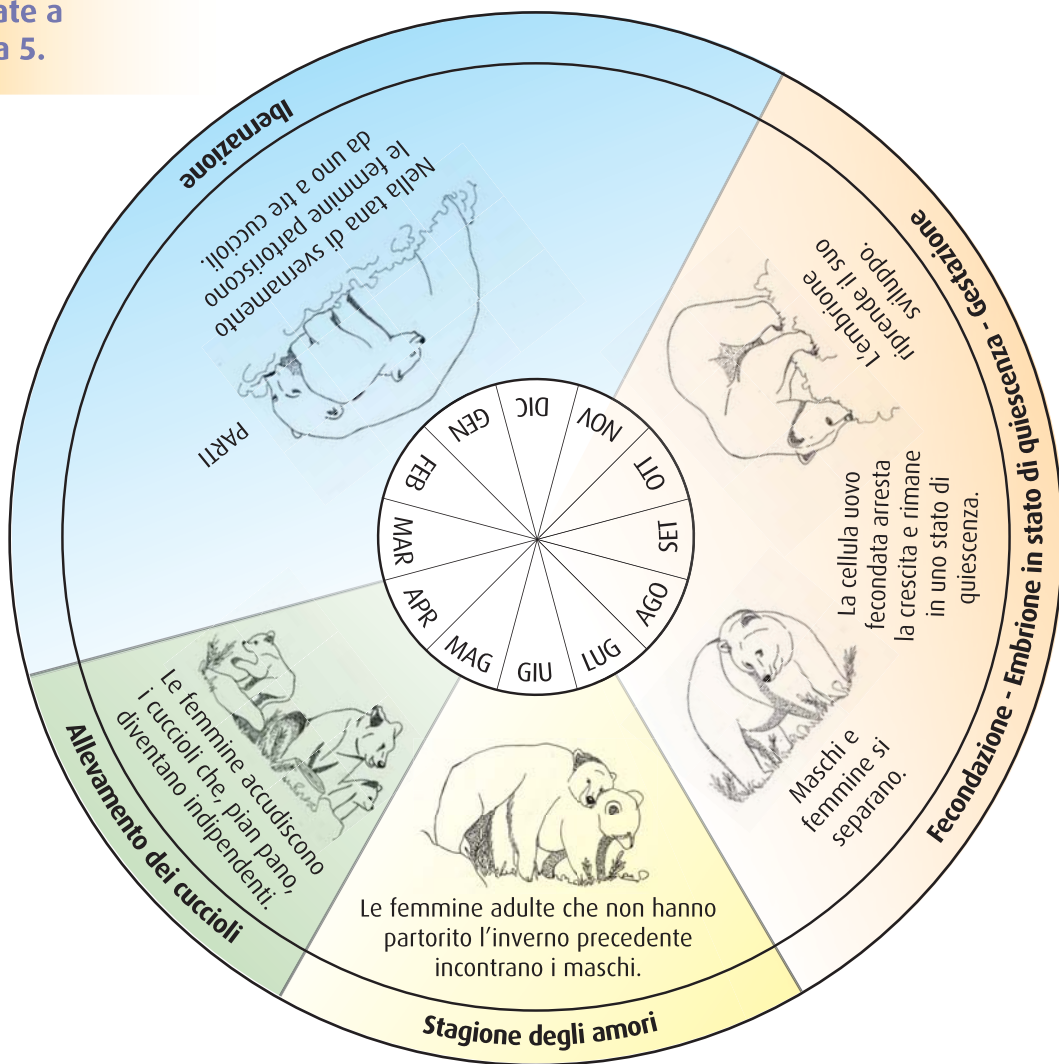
ate a
a 5.

Ibernazione

Nella tana di svernamento le femmine partoriscono da uno a tre cuccioli.

PARTI

Fecondazione - Embrione in stato di quiescenza - Gestazione

L'embrione riprende il suo sviluppo.

La cellula uovo fecondata arresta la crescita e rimane in uno stato di quiescenza.

Maschi e femmine si separano.

GEN
DIC
NOV
OTT
SET
AGO
LUG
GIU
MAG
APR
MAR
FEB

Allevamento dei cuccioli

Le femmine accudiscono i cuccioli che, pian piano, diventano indipendenti.

Le femmine adulte che non hanno partorito l'inverno precedente incontrano i maschi.

Stagione degli amori